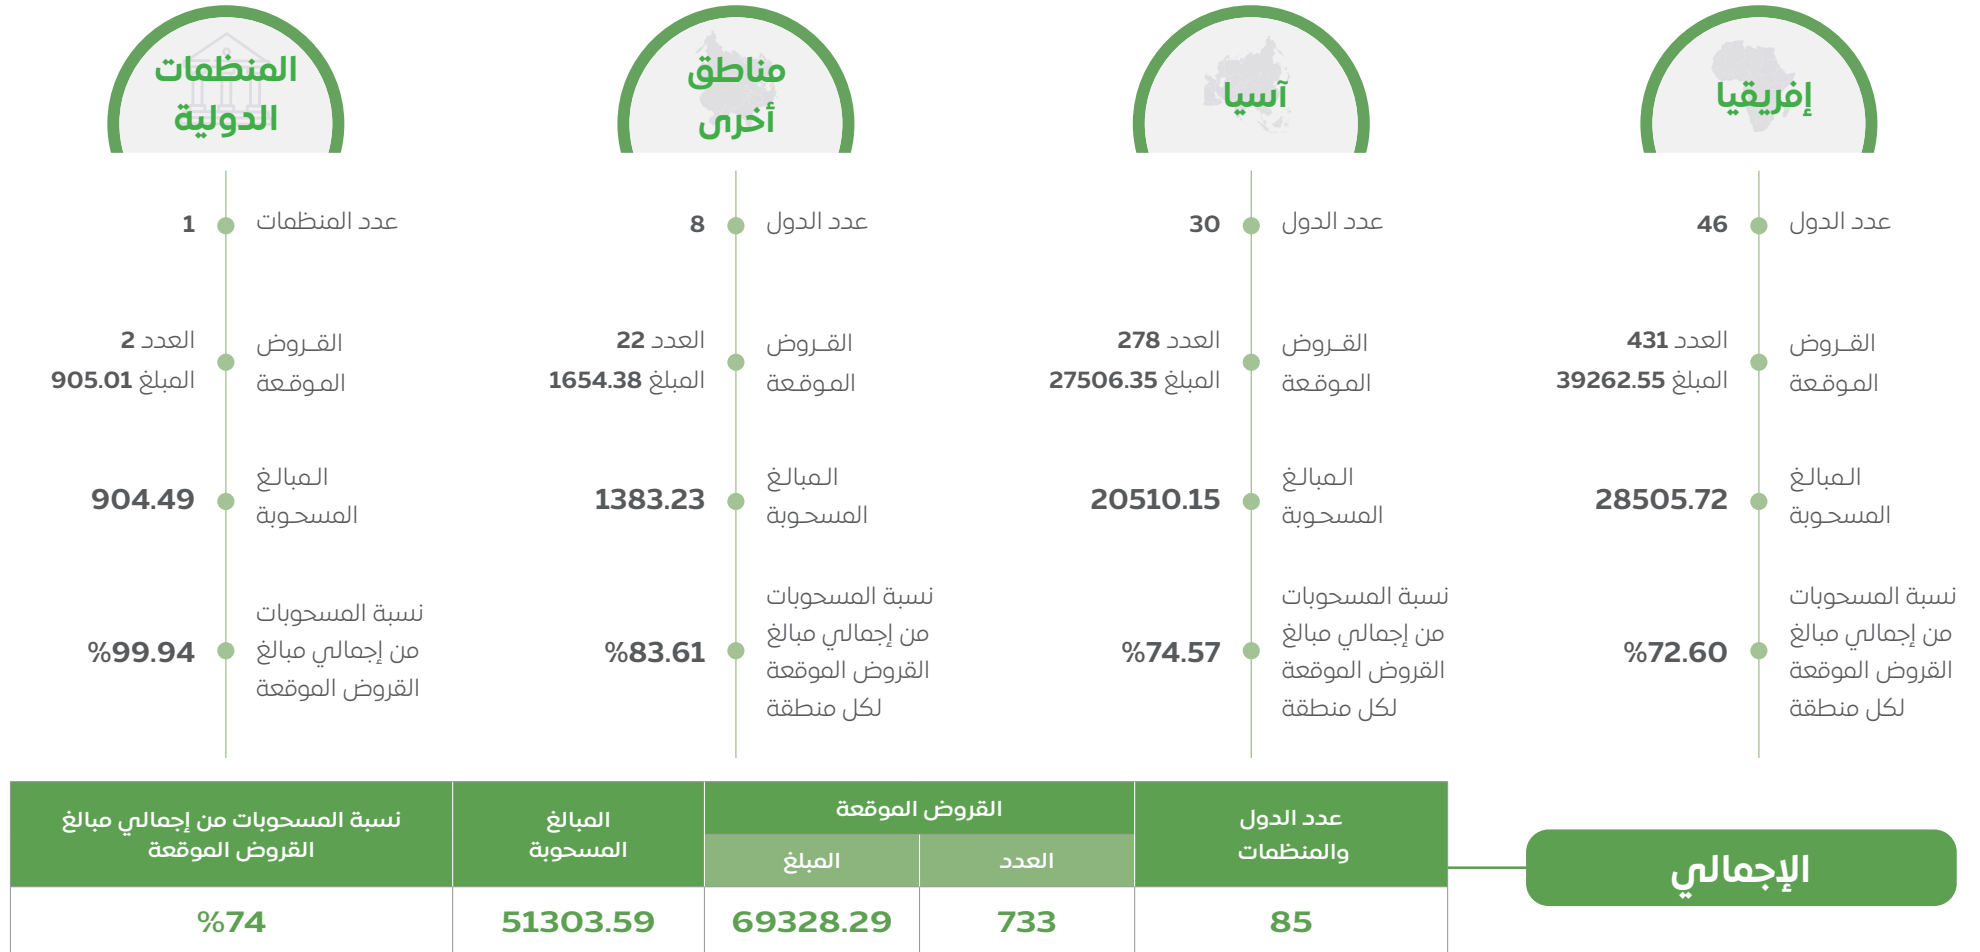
إفريقيا

عدد الدول 46

القـروض الموقعة
العدد 431
المبلغ 39262.55

المبالغ المسحوبة 28505.72

نسبة المسحوبات من إجمالي مبالغ القروض الموقعة لكل منطقة %72.60

آسيا

عدد الدول 30

القـروض الموقعة
العدد 278
المبلغ 27506.35

المبالغ المسحوبة 20510.15

نسبة المسحوبات من إجمالي مبالغ القروض الموقعة لكل منطقة %74.57

مناطق أخرى

عدد الدول 8

القـروض الموقعة
العدد 22
المبلغ 1654.38

المبالغ المسحوبة 1383.23

نسبة المسحوبات من إجمالي مبالغ القروض الموقعة لكل منطقة %83.61

المنظمات الدولية

عدد المنظمات 1

القـروض الموقعة
العدد 2
المبلغ 905.01

المبالغ المسحوبة 904.49

نسبة المسحوبات من إجمالي مبالغ القروض الموقعة %99.94

الإجمالي

| عدد الدول والمنظمات | القروض الموقعة - العدد | القروض الموقعة - المبلغ | المبالغ المسحوبة | نسبة المسحوبات من إجمالي مبالغ القروض الموقعة |
|---|---|---|---|---|
| 85 | 733 | 69328.29 | 51303.59 | %74 |